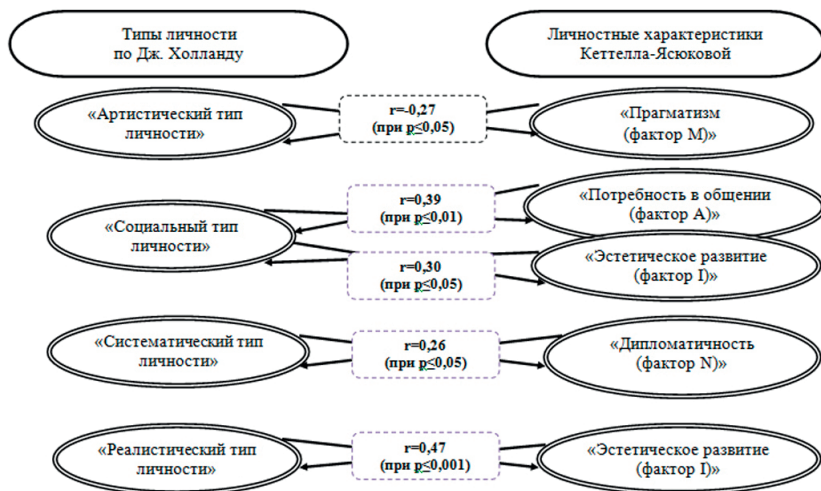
Типы личности по Дж. Холланду

Личностные характеристики Кеттелла-Ясюковой

«Артистический тип личности»

r=-0,27 (при p≤0,05)

«Прагматизм (фактор M)»

r=0,39 (при p≤0,01)

«Потребность в общении (фактор A)»

«Социальный тип личности»

r=0,30 (при p≤0,05)

«Эстетическое развитие (фактор I)»

«Систематический тип личности»

r=0,26 (при p≤0,05)

«Дипломатичность (фактор N)»

«Реалистический тип личности»

r=0,47 (при p≤0,001)

«Эстетическое развитие (фактор I)»